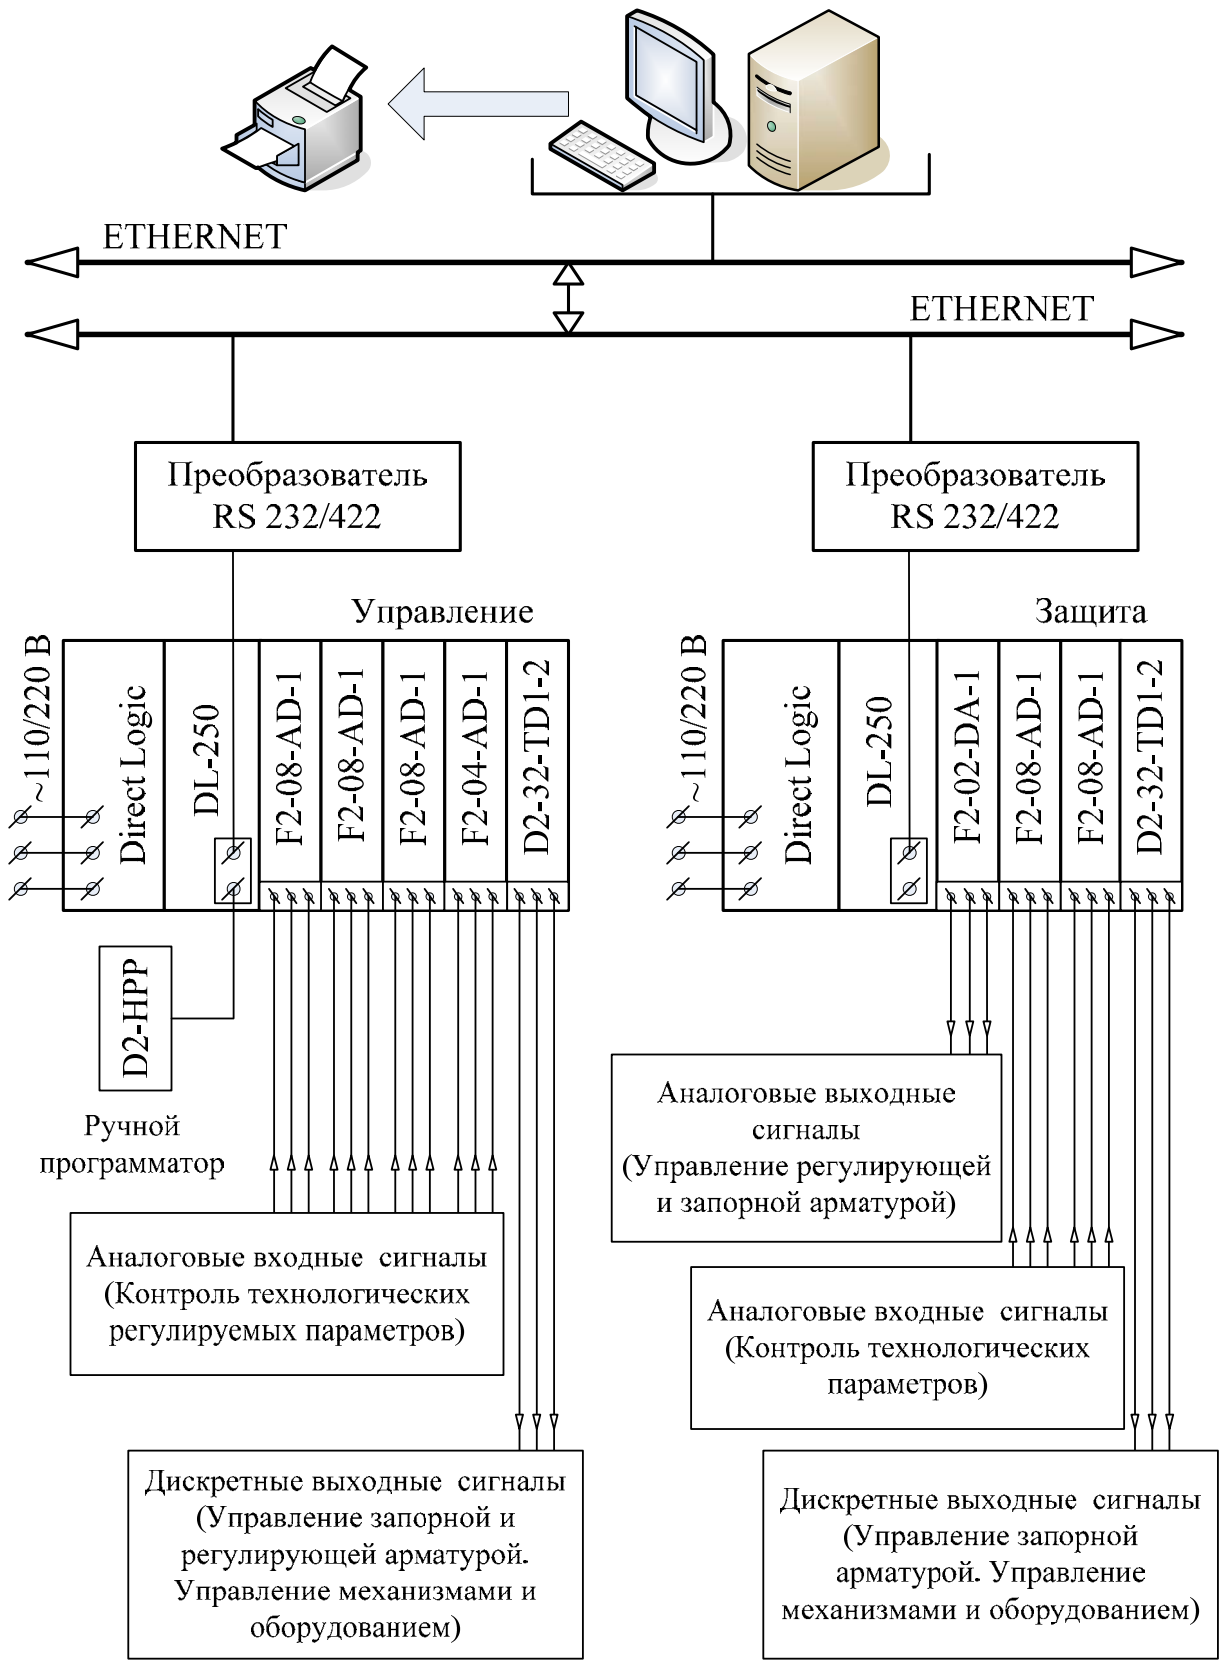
ETHERNET

ETHERNET

Преобразователь RS 232/422

Преобразователь RS 232/422

Управление

~110/220 В

Direct Logic

DL-250

F2-08-AD-1

F2-08-AD-1

F2-08-AD-1

F2-04-AD-1

D2-32-TD1-2

D2-HPP

Ручной программатор

Аналоговые входные сигналы (Контроль технологических регулируемых параметров)

Дискретные выходные сигналы (Управление запорной и регулирующей арматурой. Управление механизмами и оборудованием)

Защита

~110/220 В

Direct Logic

DL-250

F2-02-DA-1

F2-08-AD-1

F2-08-AD-1

D2-32-TD1-2

Аналоговые выходные сигналы (Управление регулирующей и запорной арматурой)

Аналоговые входные сигналы (Контроль технологических параметров)

Дискретные выходные сигналы (Управление запорной арматурой. Управление механизмами и оборудованием)